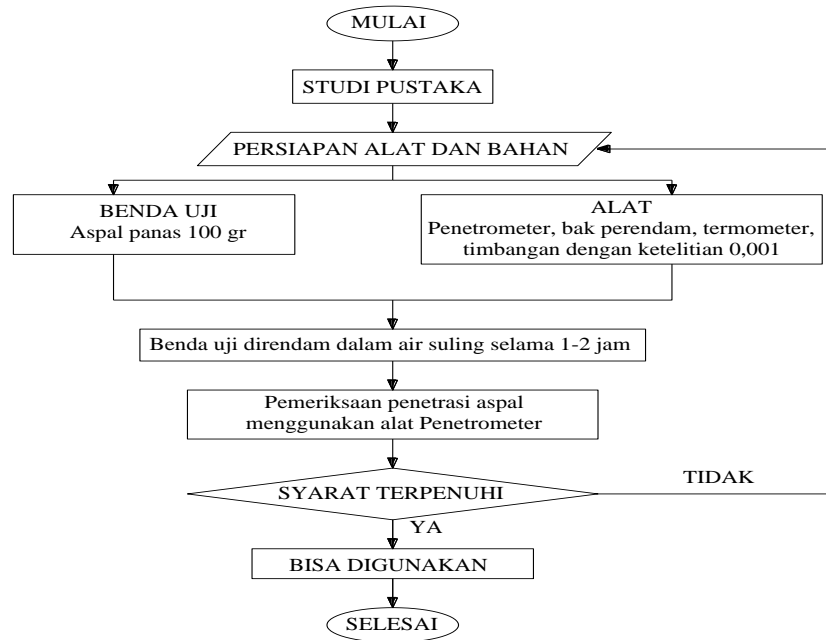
MULAI

STUDI PUSTAKA

PERSIAPAN ALAT DAN BAHAN

BENDA UJI
Aspal panas 100 gr

ALAT
Penetrometer, bak perendam, termometer, timbangan dengan ketelitian 0,001

Benda uji direndam dalam air suling selama 1-2 jam

Pemeriksaan penetrasi aspal menggunakan alat Penetrometer

SYARAT TERPENUHI

TIDAK

YA

BISA DIGUNAKAN

SELESAI